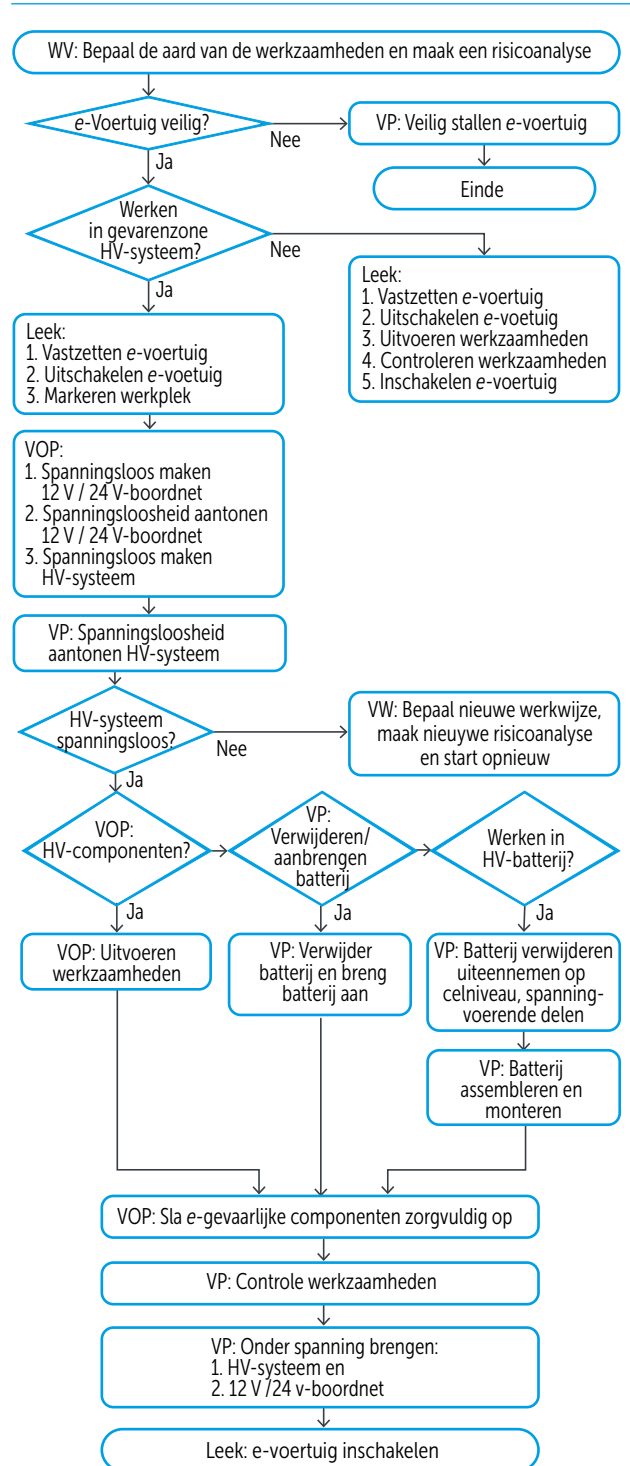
WV: Bepaal de aard van de werkzaamheden en maak een risicoanalyse

e-Voertuig veilig?

Nee

VP: Veilig stallen e-voertuig

Einde

Ja

Werken in gevarenzone HV-systeem?

Nee

Leek:
1. Vastzetten e-voertuig
2. Uitschakelen e-voetuig
3. Uitvoeren werkzaamheden
4. Controleren werkzaamheden
5. Inschakelen e-voertuig

Ja

Leek:
1. Vastzetten e-voertuig
2. Uitschakelen e-voetuig
3. Markeren werkplek

VOP:
1. Spanningsloos maken 12 V / 24 V-boordnet
2. Spanningsloosheid aantonen 12 V / 24 V-boordnet
3. Spanningsloos maken HV-systeem

VP: Spanningsloosheid aantonen HV-systeem

HV-systeem spanningsloos?

Nee

VW: Bepaal nieuwe werkwijze, maak nieuwe risicoanalyse en start opnieuw

Ja

VOP: HV-componenten?

VP: Verwijderen/ aanbrengen batterij

Werken in HV-batterij?

Ja

Ja

Ja

VOP: Uitvoeren werkzaamheden

VP: Verwijder batterij en breng batterij aan

VP: Batterij verwijderen uiteennemen op celniveau, spanningvoerende delen

VP: Batterij assembleren en monteren

VOP: Sla e-gevaarlijke componenten zorgvuldig op

VP: Controle werkzaamheden

VP: Onder spanning brengen:
1. HV-systeem en
2. 12 V /24 v-boordnet

Leek: e-voertuig inschakelen